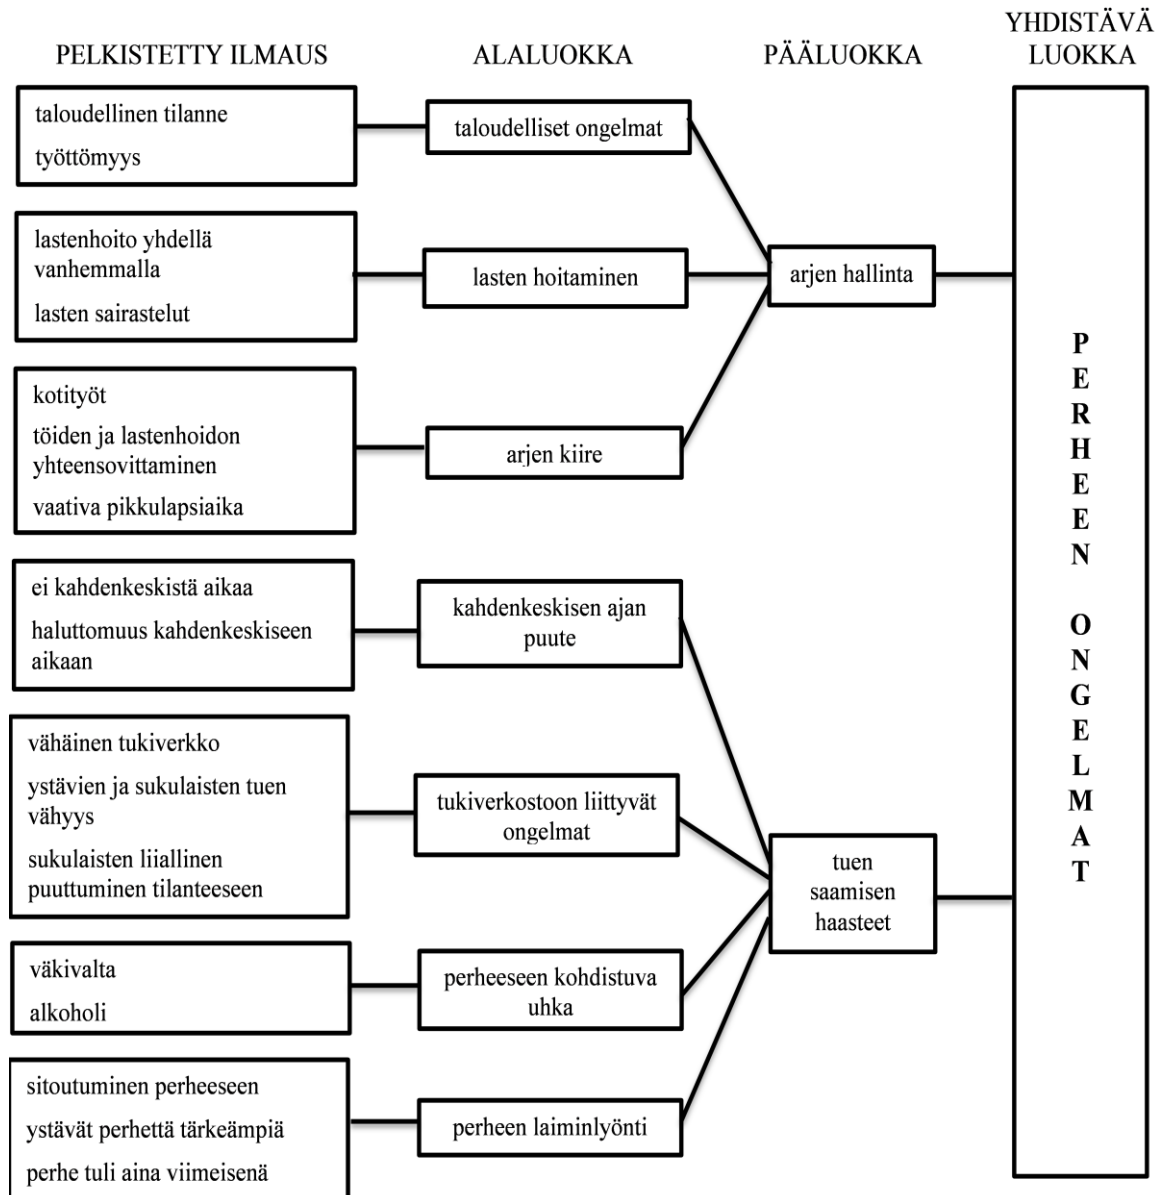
PELKISTETTY ILMAUS

ALALUOKKA

PÄÄLUOKKA

YHDISTÄVÄ LUOKKA

taloudellinen tilanne
työttömyys

taloudelliset ongelmat

lastenhoito yhdellä vanhemmalla
lasten sairastelut

lasten hoitaminen

arjen hallinta

kotityöt
töiden ja lastenhoidon yhteensovittaminen
vaativa pikkulapsiaika

arjen kiire

ei kahdenkeskistä aikaa
haluttomuus kahdenkeskiseen aikaan

kahdenkeskisen ajan puute

vähäinen tukiverkko
ystävien ja sukulaisten tuen vähyys
sukulaisten liiallinen puuttuminen tilanteeseen

tukiverkostoon liittyvät ongelmat

tuen saamisen haasteet

väkivalta
alkoholi

perheeseen kohdistuva uhka

sitoutuminen perheeseen
ystävät perhettä tärkeämpiä
perhe tuli aina viimeisenä

perheen laiminlyönti

PERHEEN ONGELMAT